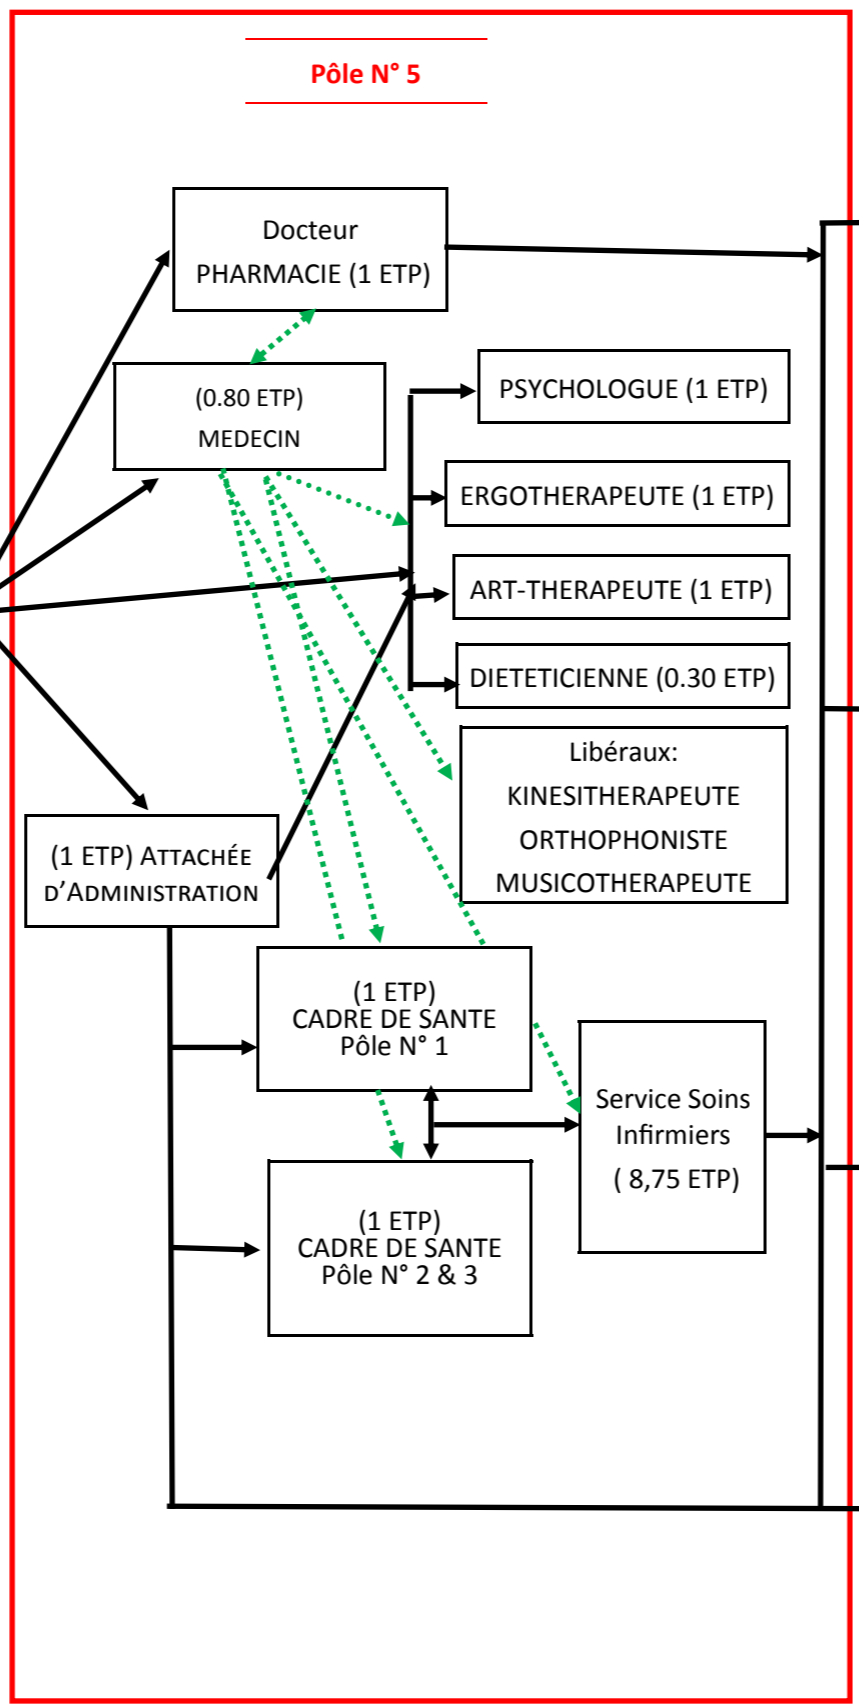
Pôle N° 5

Docteur
PHARMACIE (1 ETP)

(0.80 ETP)
MEDECIN

PSYCHOLOGUE (1 ETP)

ERGOTHERAPEUTE (1 ETP)

ART-THERAPEUTE (1 ETP)

DIETETICIENNE (0.30 ETP)

Libéraux:
KINESITHERAPEUTE
ORTHOPHONISTE
MUSICOTHERAPEUTE

(1 ETP) ATTACHÉE D'ADMINISTRATION

(1 ETP)
CADRE DE SANTE
Pôle N° 1

Service Soins Infirmiers
( 8,75 ETP)

(1 ETP)
CADRE DE SANTE
Pôle N° 2 & 3